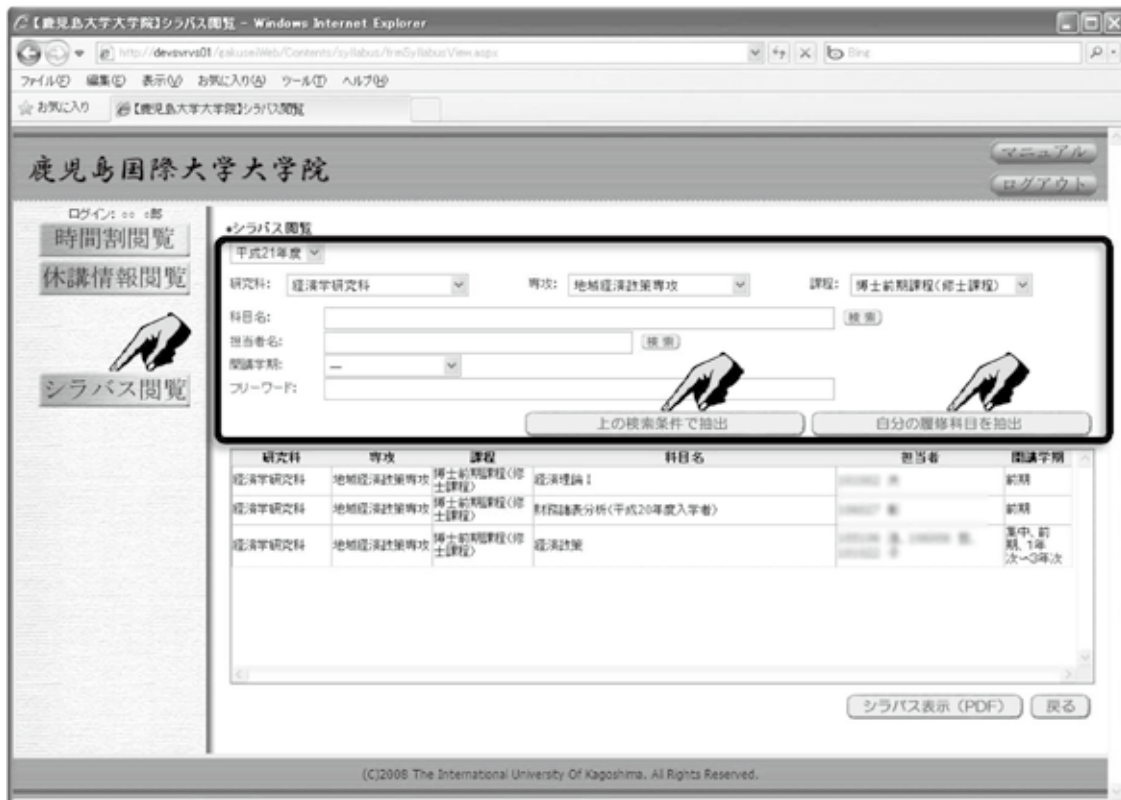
【鹿児島大学大学院】シラバス閲覧 - Windows Internet Explorer

http://devsvrvs01/gakuseiWeb/Contents/syllabus/frmSyllabusView.aspx

Bing

ファイル(F) 編集(E) 表示(V) お気に入り(A) ツール(T) ヘルプ(H)

お気に入り 【鹿児島大学大学院】シラバス閲覧

鹿児島国際大学大学院

マニュアル

ログアウト

ログイン: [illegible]

時間割閲覧

休講情報閲覧

シラバス閲覧

•シラバス閲覧

平成21年度

研究科: 経済学研究科

専攻: 地域経済政策専攻

課程: 博士前期課程(修士課程)

科目名:

検索

担当者名:

検索

開講学期: —

フリーワード:

上の検索条件で抽出

自分の履修科目を抽出

| 研究科 | 専攻 | 課程 | 科目名 | 担当者 | 開講学期 |
|---|---|---|---|---|---|
| 経済学研究科 | 地域経済政策専攻 | 博士前期課程(修士課程) | 経済理論 I | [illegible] | 前期 |
| 経済学研究科 | 地域経済政策専攻 | 博士前期課程(修士課程) | 財務諸表分析(平成20年度入学者) | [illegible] | 前期 |
| 経済学研究科 | 地域経済政策専攻 | 博士前期課程(修士課程) | 経済政策 | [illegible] | 集中, 前期, 1年次~3年次 |

シラバス表示 (PDF)

戻る

(C)2008 The International University Of Kagoshima. All Rights Reserved.